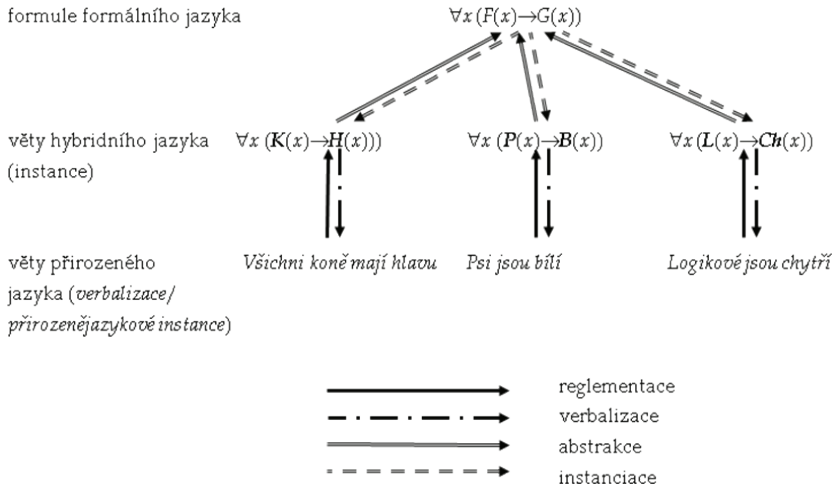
formule formálního jazyka

$\forall x\,(F(x) \to G(x))$

věty hybridního jazyka (instance)

$\forall x\,(\mathbf{K}(x) \to \boldsymbol{H}(x)))$

$\forall x\,(\boldsymbol{P}(x) \to \boldsymbol{B}(x))$

$\forall x\,(\mathbf{L}(x) \to \boldsymbol{Ch}(x))$

věty přirozeného jazyka (*verbalizace/ přirozenějazykové instance*)

*Všichni koně mají hlavu*

*Psi jsou bílí*

*Logikové jsou chytří*

reglementace

verbalizace

abstrakce

instanciace